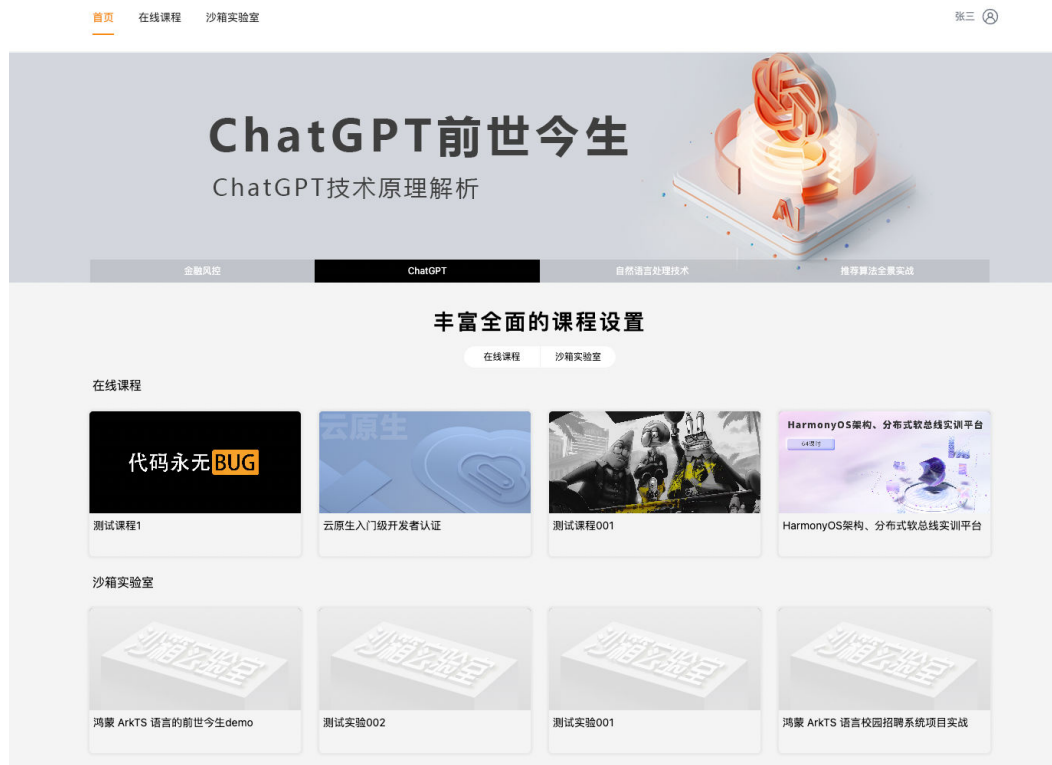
首页 在线课程 沙箱实验室

张三

ChatGPT前世今生

ChatGPT技术原理解析

AI

金融风控 ChatGPT 自然语言处理技术 推荐算法全景实战

丰富全面的课程设置

在线课程 沙箱实验室

在线课程

代码永无BUG

测试课程1

云原生

云原生入门级开发者认证

测试课程001

HarmonyOS架构、分布式软总线实训平台

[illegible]

HarmonyOS架构、分布式软总线实训平台

沙箱实验室

沙箱实验室

鸿蒙 ArkTS 语言的前世今生demo

沙箱实验室

测试实验002

沙箱实验室

测试实验001

沙箱实验室

鸿蒙 ArkTS 语言校园招聘系统项目实战